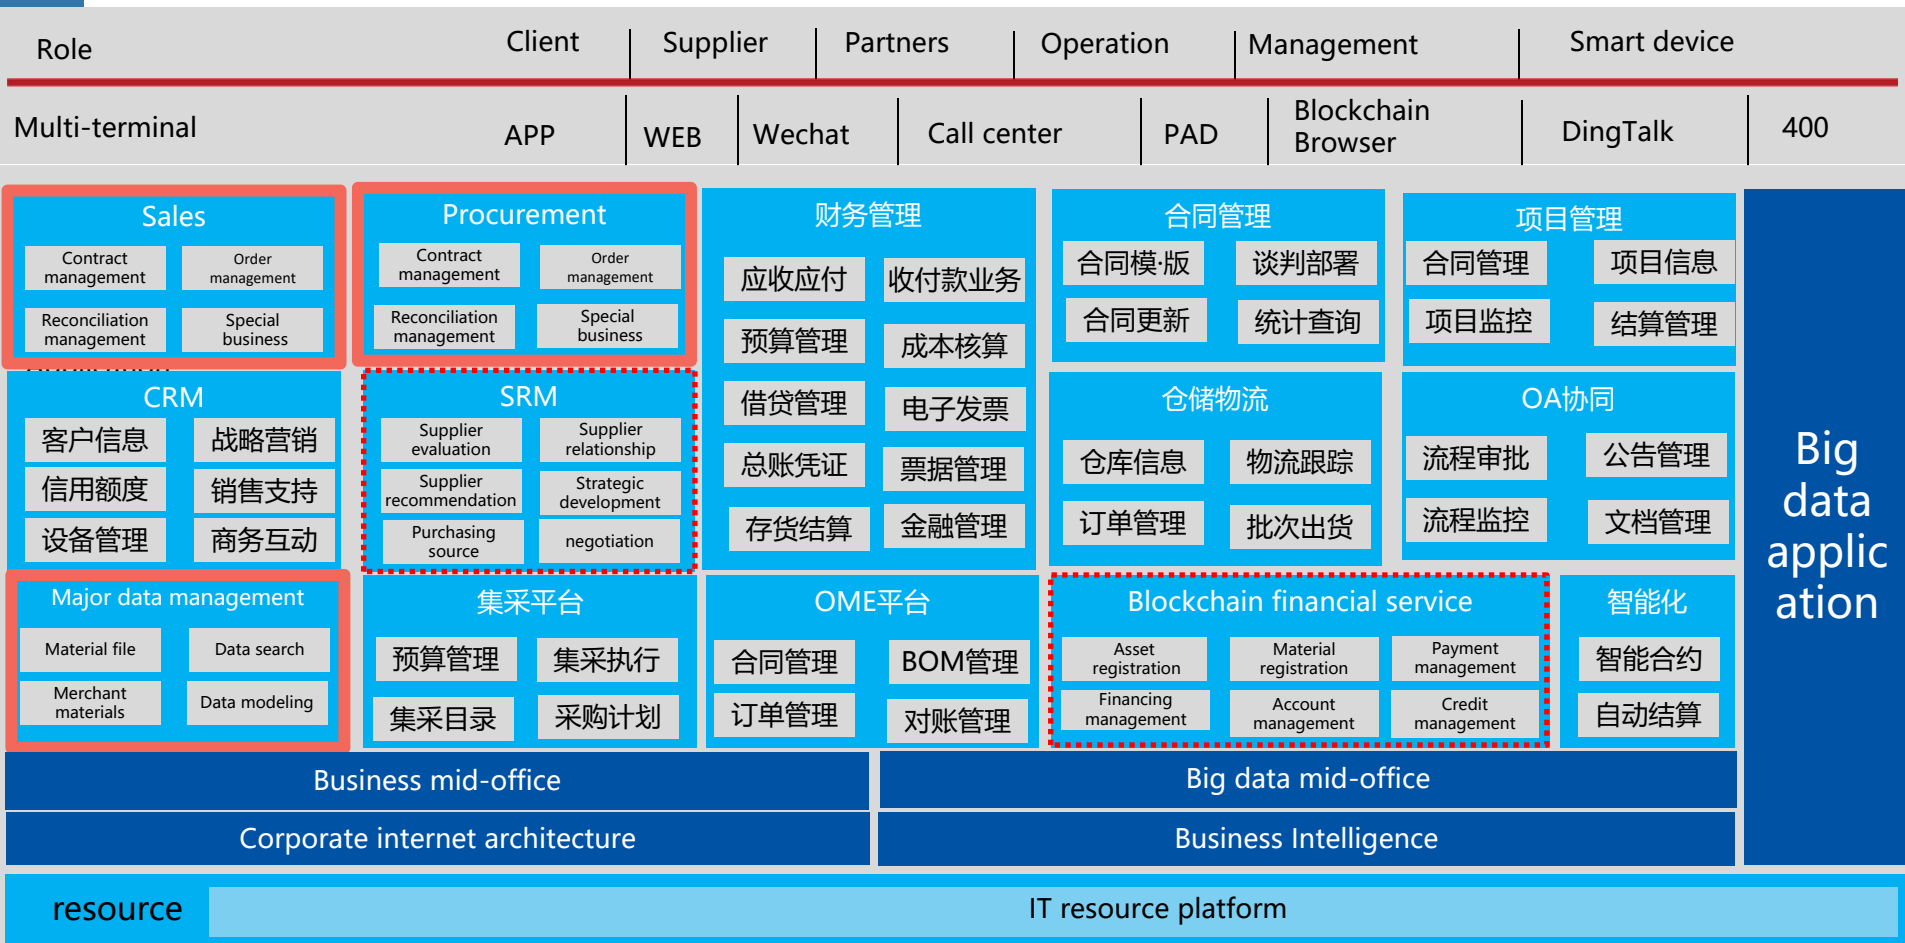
Role | Client | Supplier | Partners | Operation | Management | Smart device

Multi-terminal | APP | WEB | Wechat | Call center | PAD | Blockchain Browser | DingTalk | 400

Sales
Contract management
Order management
Reconciliation management
Special business

Procurement
Contract management
Order management
Reconciliation management
Special business

财务管理
应收应付
收付款业务
预算管理
成本核算
借贷管理
电子发票
总账凭证
票据管理
存货结算
金融管理

合同管理
合同模版
谈判部署
合同更新
统计查询

项目管理
合同管理
项目信息
项目监控
结算管理

CRM
客户信息
战略营销
信用额度
销售支持
设备管理
商务互动

SRM
Supplier evaluation
Supplier relationship
Supplier recommendation
Strategic development
Purchasing source
negotiation

仓储物流
仓库信息
物流跟踪
订单管理
批次出货

OA协同
流程审批
公告管理
流程监控
文档管理

Big data application

Major data management
Material file
Data search
Merchant materials
Data modeling

集采平台
预算管理
集采执行
集采目录
采购计划

OME平台
合同管理
BOM管理
订单管理
对账管理

Blockchain financial service
Asset registration
Material registration
Payment management
Financing management
Account management
Credit management

智能化
智能合约
自动结算

Business mid-office
Big data mid-office
Corporate internet architecture
Business Intelligence

resource
IT resource platform